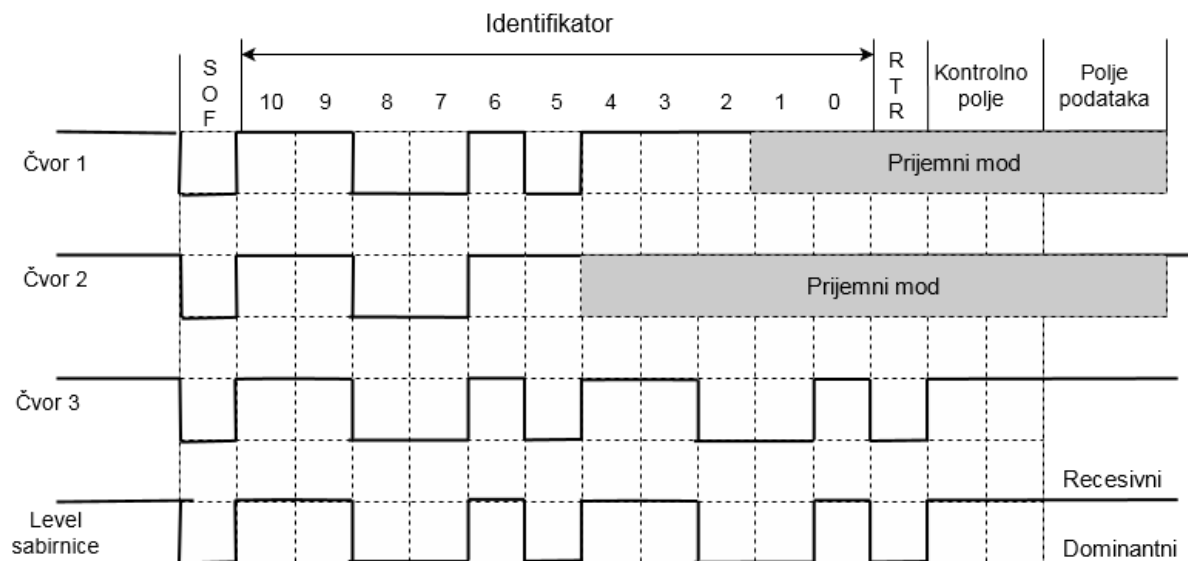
Identifikator

| SOF | 10 | 9 | 8 | 7 | 6 | 5 | 4 | 3 | 2 | 1 | 0 | RTR | Kontrolno polje | Polje podataka |
|---|---|---|---|---|---|---|---|---|---|---|---|---|---|---|

Čvor 1

Prijemni mod

Čvor 2

Prijemni mod

Čvor 3

Recesivni

Level sabirnice

Dominantni